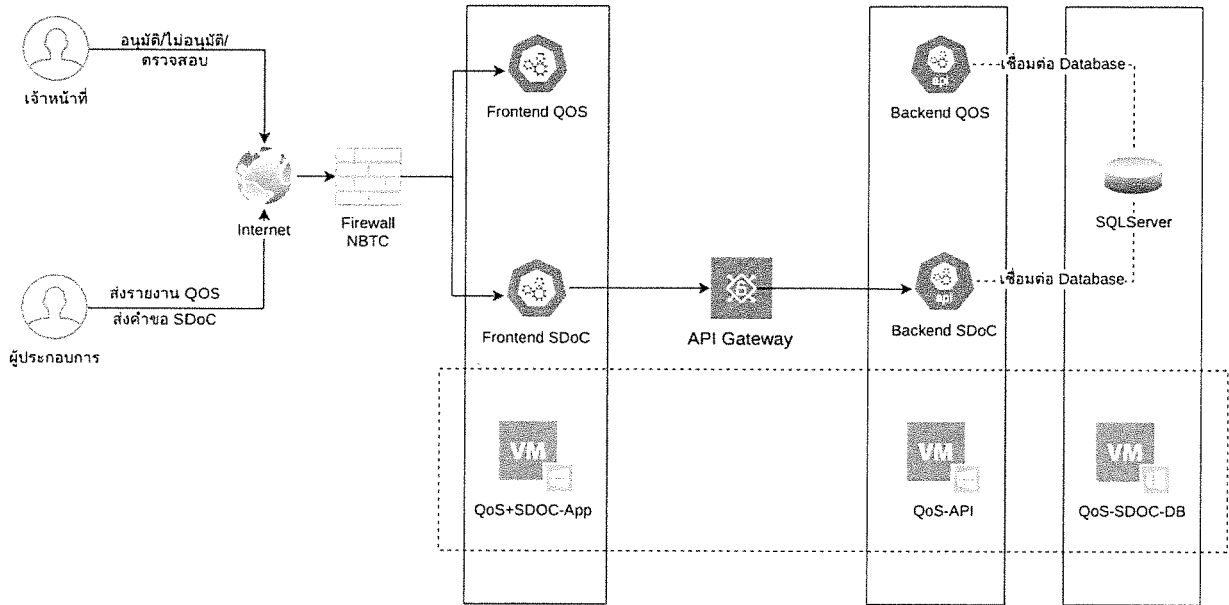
อนุมัติ/ไม่อนุมัติ/ตรวจสอบ

เจ้าหน้าที่

Internet

Firewall NBTC

ส่งรายงาน QOS
ส่งคำขอ SDoC

ผู้ประกอบการ

Frontend QOS

Frontend SDoC

API Gateway

Backend QOS

Backend SDoC

เชื่อมต่อ Database

เชื่อมต่อ Database

SQLServer

VM

QoS+SDOC-App

VM

QoS-API

VM

QoS-SDOC-DB